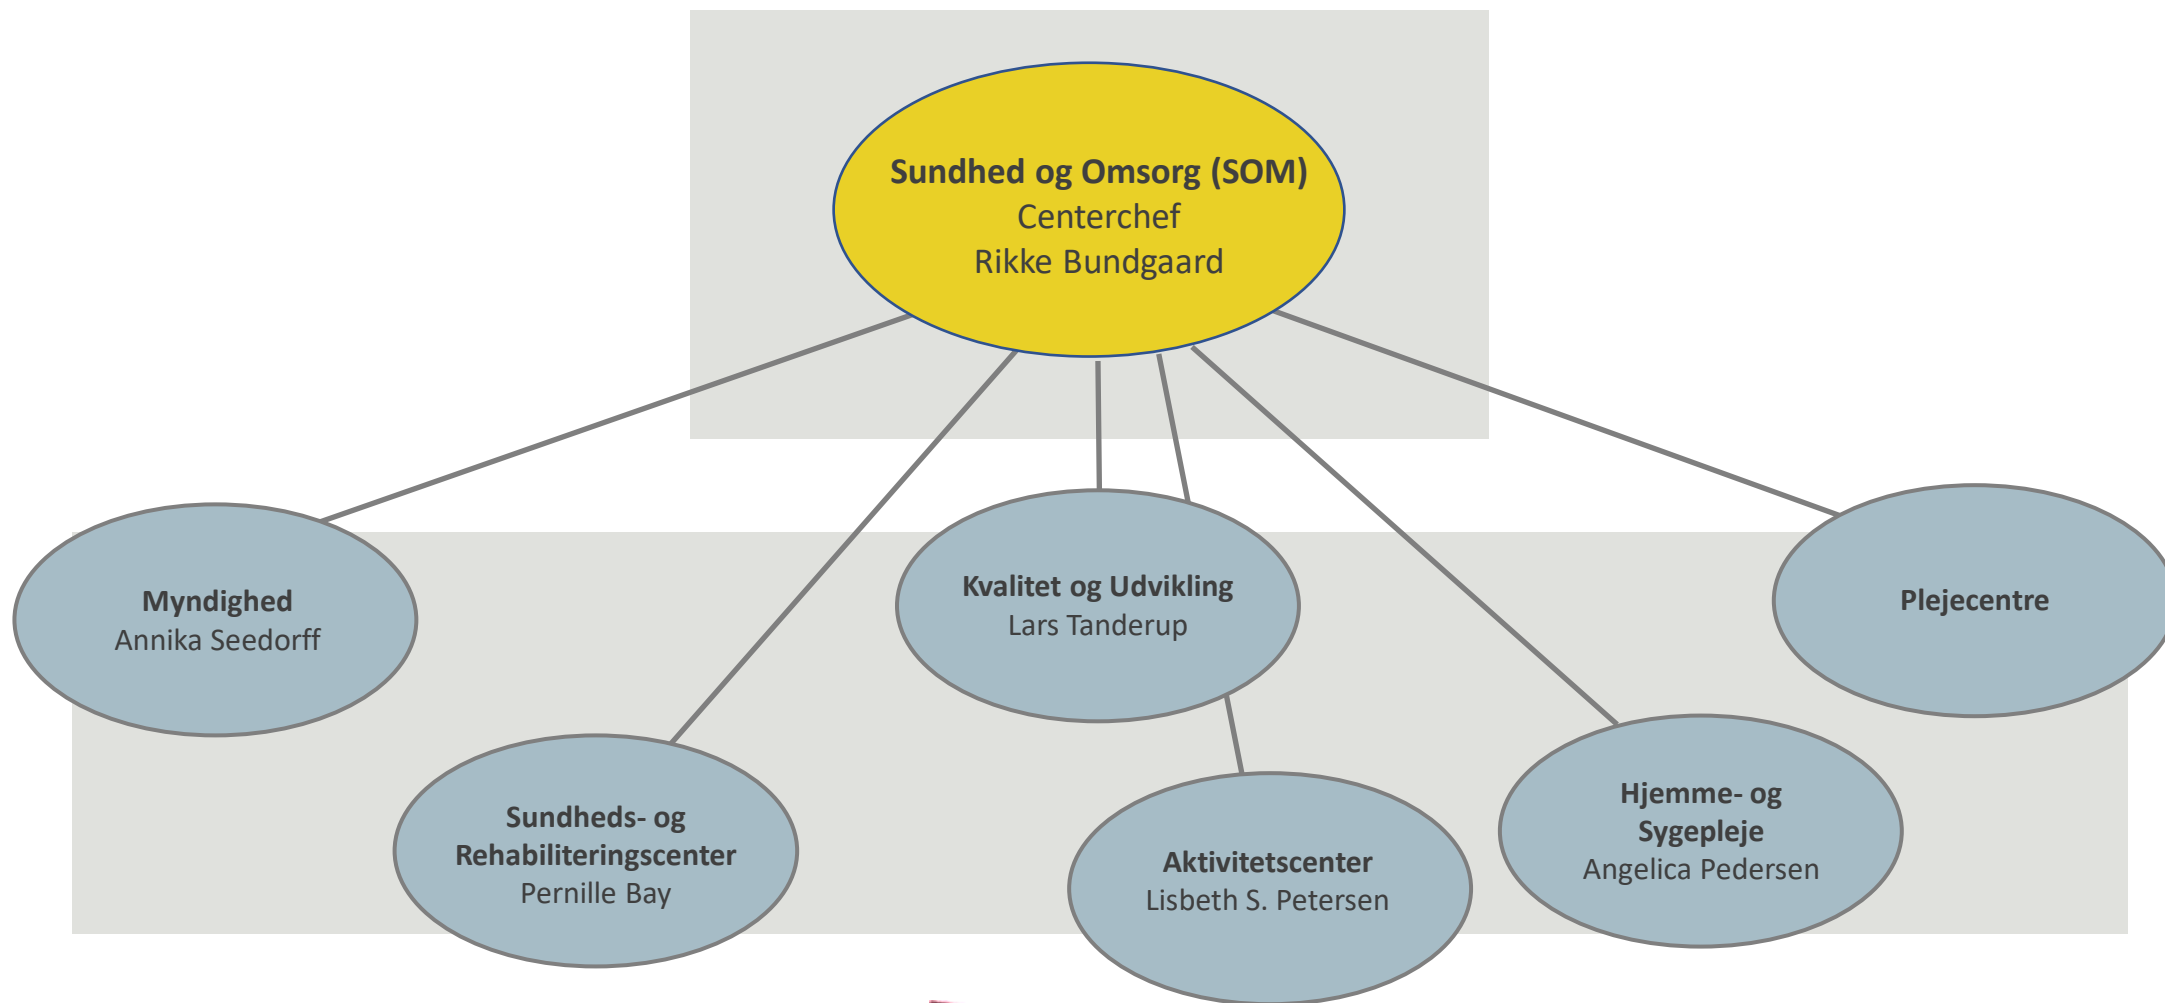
Sundhed og Omsorg (SOM)
Centerchef
Rikke Bundgaard

Myndighed
Annika Seedorff

Sundheds- og Rehabiliteringscenter
Pernille Bay

Kvalitet og Udvikling
Lars Tanderup

Aktivitetscenter
Lisbeth S. Petersen

Hjemme- og Sygepleje
Angelica Pedersen

Plejecentre